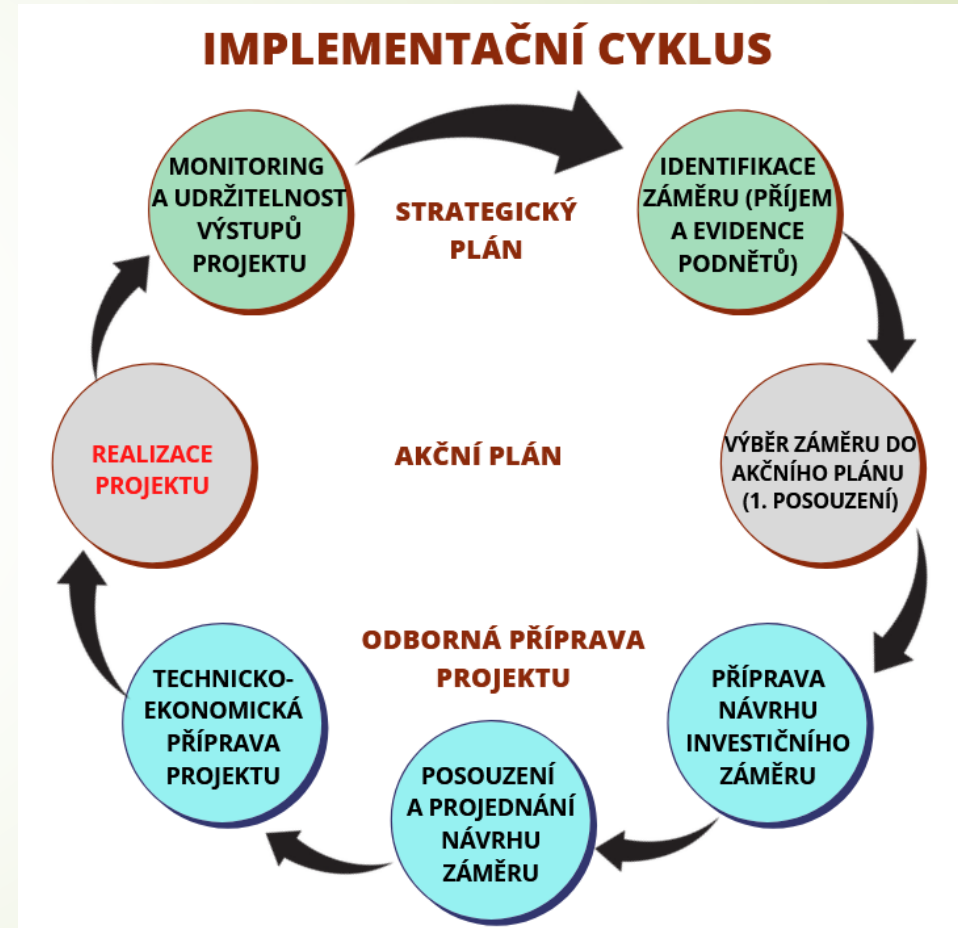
IMPLEMENTAČNÍ CYKLUS

MONITORING A UDRŽITELNOST VÝSTUPŮ PROJEKTU

STRATEGICKÝ PLÁN

IDENTIFIKACE ZÁMĚRU (PŘÍJEM A EVIDENCE PODNĚTŮ)

REALIZACE PROJEKTU

AKČNÍ PLÁN

VÝBĚR ZÁMĚRU DO AKČNÍHO PLÁNU (1. POSOUZENÍ)

ODBORNÁ PŘÍPRAVA PROJEKTU

TECHNICKO-EKONOMICKÁ PŘÍPRAVA PROJEKTU

PŘÍPRAVA NÁVRHU INVESTIČNÍHO ZÁMĚRU

POSOUZENÍ A PROJEDNÁNÍ NÁVRHU ZÁMĚRU